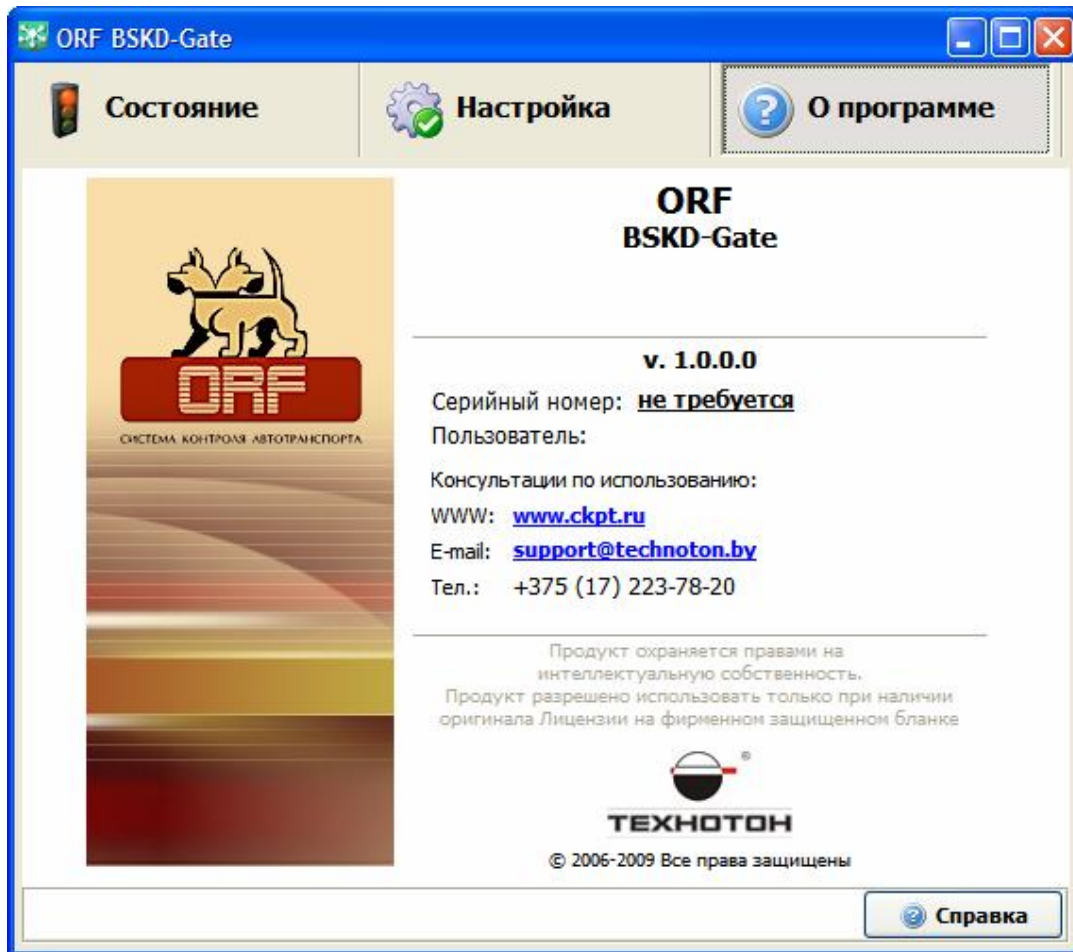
ORF BSKD-Gate

Состояние

Настройка

О программе

ORF

СИСТЕМА КОНТРОЛЯ АВТОТРАНСПОРТА

ORF
BSKD-Gate

v. 1.0.0.0

Серийный номер: не требуется

Пользователь:

Консультации по использованию:

WWW: www.ckpt.ru

E-mail: support@technoton.by

Тел.: +375 (17) 223-78-20

Продукт охраняется правами на интеллектуальную собственность.
Продукт разрешено использовать только при наличии оригинала Лицензии на фирменном защищенном бланке

ТЕХНОТОН

© 2006-2009 Все права защищены

Справка